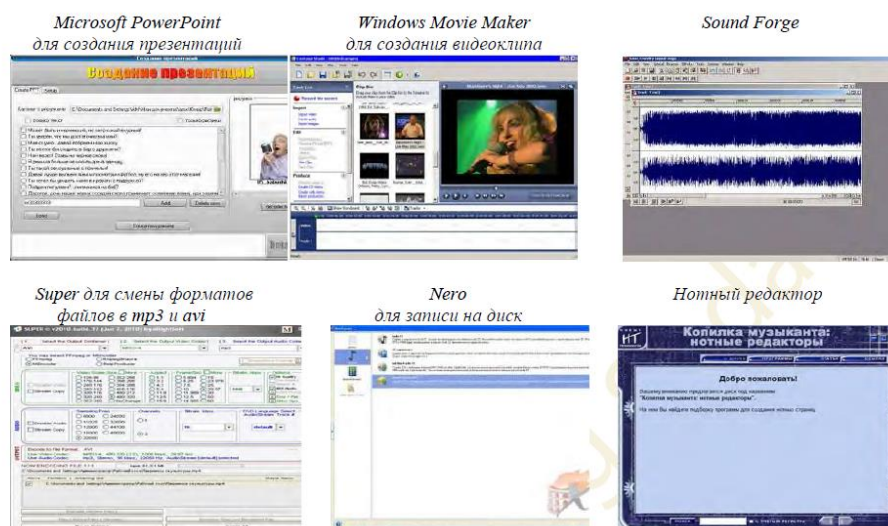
Microsoft PowerPoint
для создания презентаций

Windows Movie Maker
для создания видеоклипа

Sound Forge

Создание презентаций

Super для смены форматов файлов в mp3 и avi

Nero
для записи на диск

Нотный редактор

Копилка музыканта: нотные редакторы

Добро пожаловать!